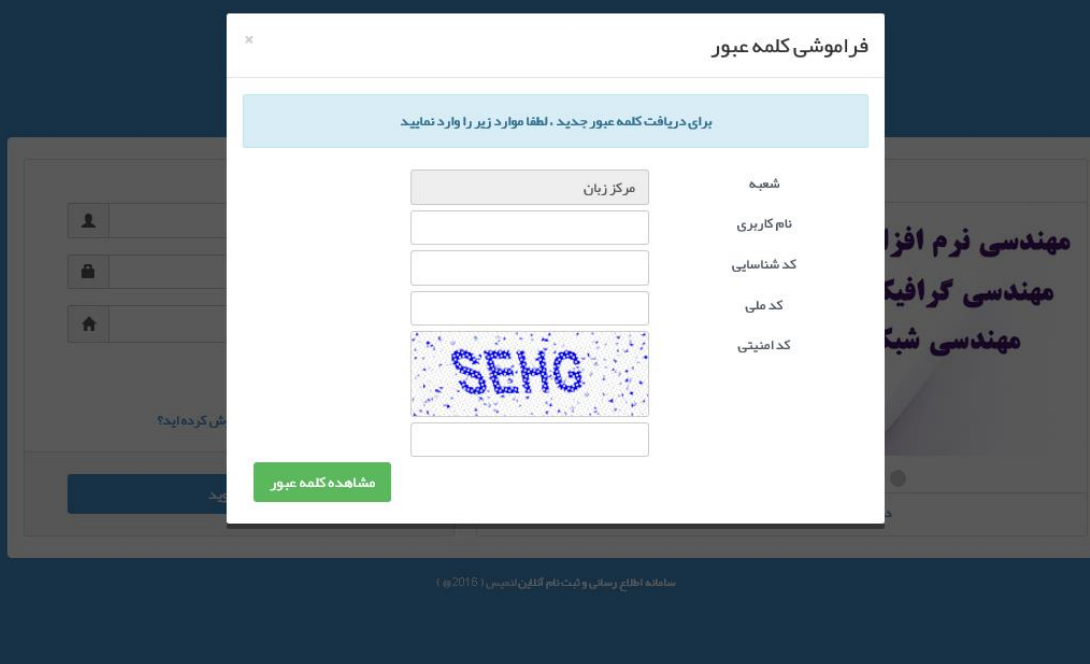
فراموشی کلمه عبور
×

برای دریافت کلمه عبور جدید ، لطفا موارد زیر را وارد نمایید

شعبه
مرکز زبان
نام کاربری
کد شناسایی
کد ملی
کد امنیتی
SEHG

مشاهده کلمه عبور

مهندسی نرم افزا
مهندسی گرافیک
مهندسی شبک

ش کرده اید؟

ید

سامانه اطلاع رسانی و ثبت نام آنلاین ادمیس ( 2016© )